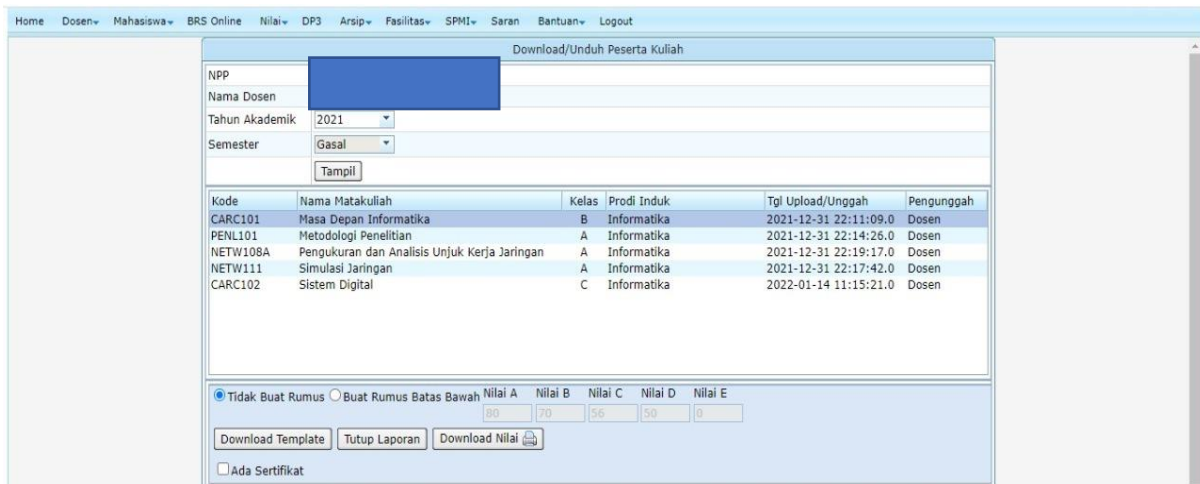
Home Dosen Mahasiswa BRS Online Nilai DP3 Arsip Fasilitas SPMI Saran Bantuan Logout

Download/Unduh Peserta Kuliah

| NPP | |
|---|---|
| Nama Dosen | |
| Tahun Akademik | 2021 |
| Semester | Gasal |
| | Tampil |

| Kode | Nama Matakuliah | Kelas | Prodi Induk | Tgl Upload/Unggah | Pengunggah |
|---|---|---|---|---|---|
| CARC101 | Masa Depan Informatika | B | Informatika | 2021-12-31 22:11:09.0 | Dosen |
| PENL101 | Metodologi Penelitian | A | Informatika | 2021-12-31 22:14:26.0 | Dosen |
| NETW108A | Pengukuran dan Analisis Unjuk Kerja Jaringan | A | Informatika | 2021-12-31 22:19:17.0 | Dosen |
| NETW111 | Simulasi Jaringan | A | Informatika | 2021-12-31 22:17:42.0 | Dosen |
| CARC102 | Sistem Digital | C | Informatika | 2022-01-14 11:15:21.0 | Dosen |

Tidak Buat Rumus Buat Rumus Batas Bawah Nilai A Nilai B Nilai C Nilai D Nilai E
80 70 56 50 0

Download Template Tutup Laporan Download Nilai

Ada Sertifikat